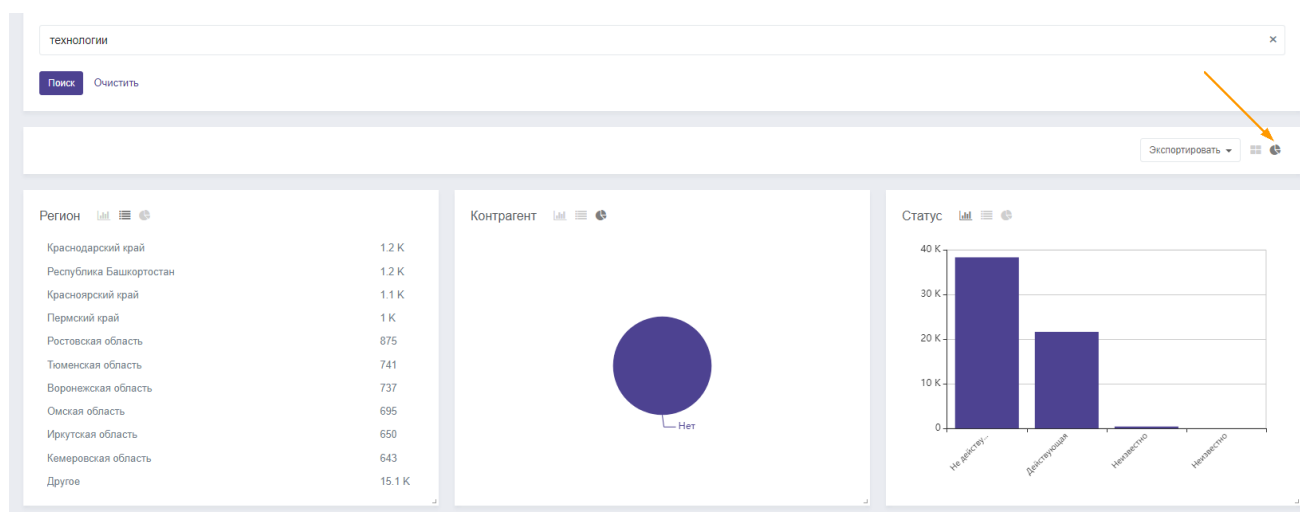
технологии ×

Поиск Очистить

Экспортировать

Регион

| | |
|---|---|
| Краснодарский край | 1.2 K |
| Республика Башкортостан | 1.2 K |
| Красноярский край | 1.1 K |
| Пермский край | 1 K |
| Ростовская область | 875 |
| Тюменская область | 741 |
| Воронежская область | 737 |
| Омская область | 695 |
| Иркутская область | 650 |
| Кемеровская область | 643 |
| Другое | 15.1 K |

Контрагент

Нет

Статус

40 K
30 K
20 K
10 K
0

Не действу...
Действующая
Неизвестно
Неизвестно